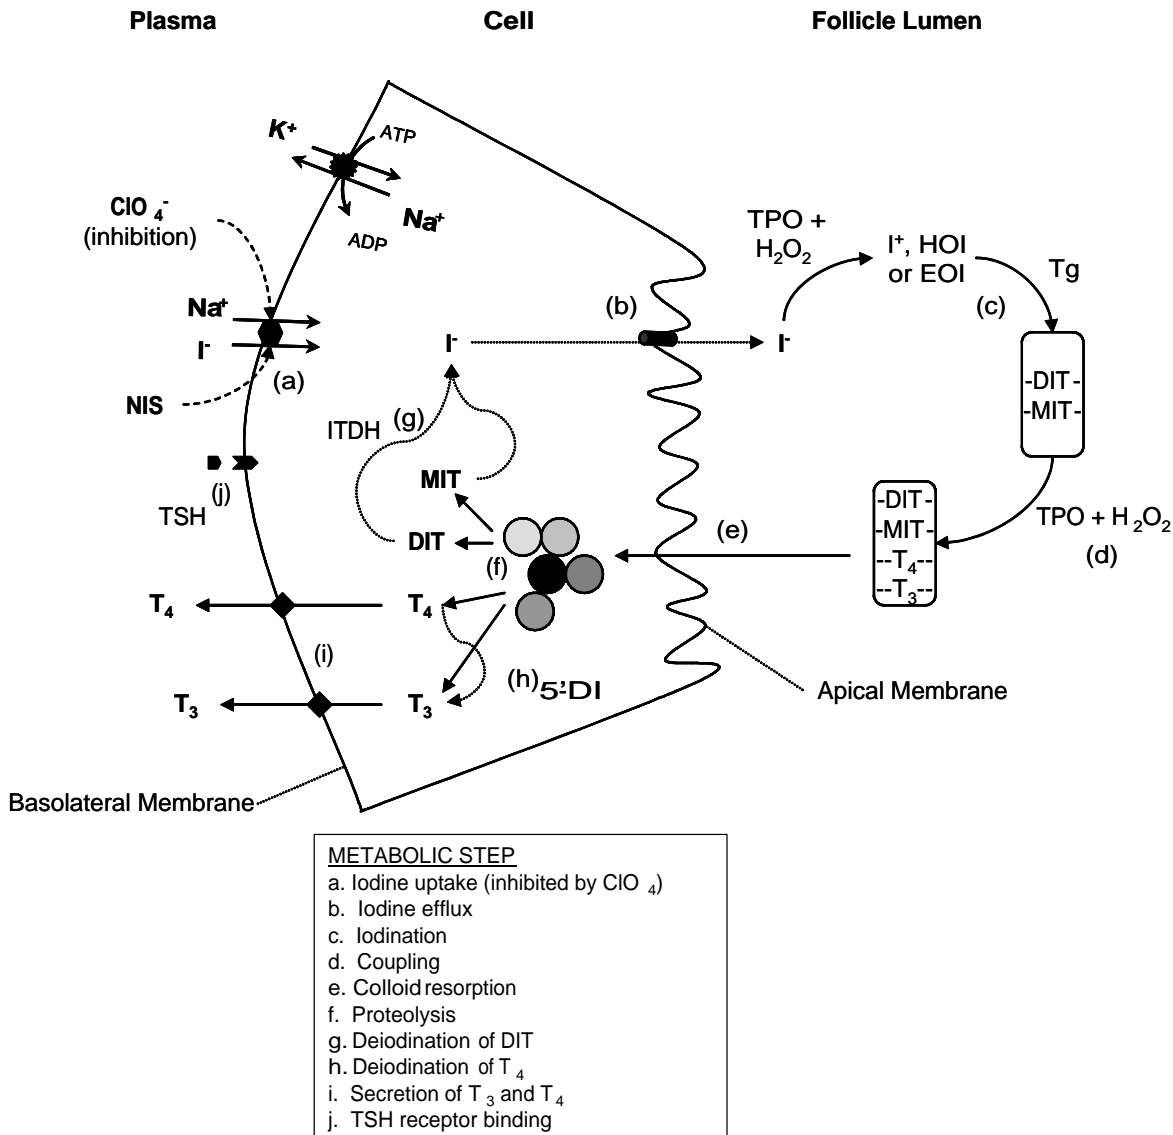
Plasma

Cell

Follicle Lumen

$K^+$

ATP

$Na^+$

ADP

$ClO_4^-$
(inhibition)

$Na^+$

$I^-$

(a)

NIS

TSH

(j)

$I^-$

(b)

$I^-$

TPO + $H_2O_2$

$I^+$, HOI or EOI

Tg

(c)

-DIT-
-MIT-

ITDH

(g)

MIT

DIT

(f)

(e)

-DIT-
-MIT-
--$T_4$--
--$T_3$--

TPO + $H_2O_2$

(d)

$T_4$

$T_4$

(i)

$T_3$

$T_3$

(h) 5'DI

Apical Membrane

Basolateral Membrane

METABOLIC STEP
a. Iodine uptake (inhibited by $ClO_4$)
b. Iodine efflux
c. Iodination
d. Coupling
e. Colloid resorption
f. Proteolysis
g. Deiodination of DIT
h. Deiodination of $T_4$
i. Secretion of $T_3$ and $T_4$
j. TSH receptor binding